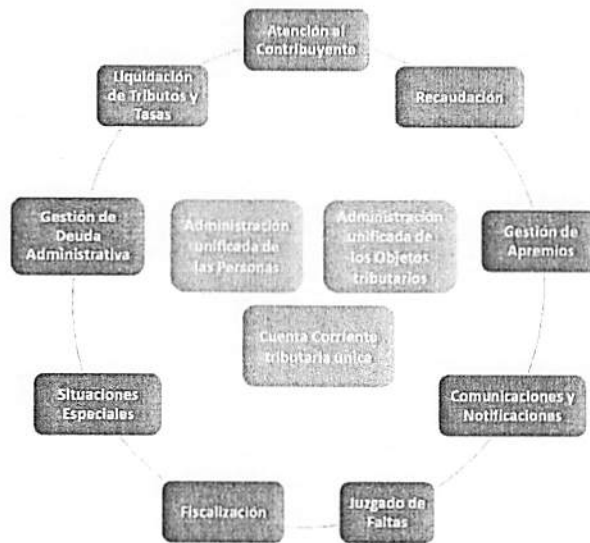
Atención al Contribuyente

Recaudación

Gestión de Apremios

Comunicaciones y Notificaciones

Juzgado de Faltas

Fiscalización

Situaciones Especiales

Gestión de Deuda Administrativa

Liquidación de Tributos y Tasas

Administración unificada de las Personas

Administración unificada de los Objetos tributarios

Cuenta Corriente tributaria única